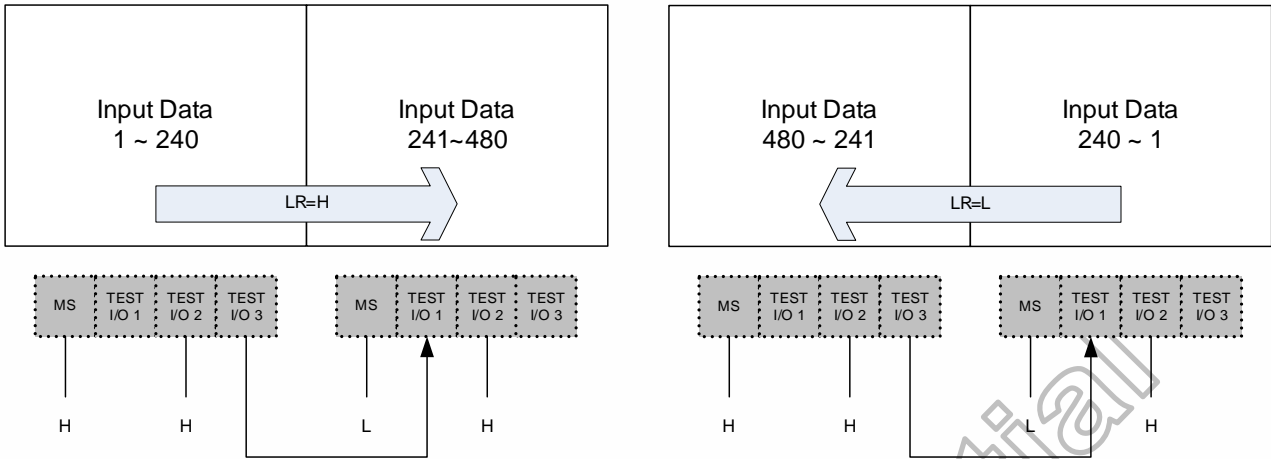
Input Data
1 ~ 240

Input Data
241~480

LR=H

Input Data
480 ~ 241

Input Data
240 ~ 1

LR=L

MS
TEST I/O 1
TEST I/O 2
TEST I/O 3

MS
TEST I/O 1
TEST I/O 2
TEST I/O 3

MS
TEST I/O 1
TEST I/O 2
TEST I/O 3

MS
TEST I/O 1
TEST I/O 2
TEST I/O 3

H H L H

H H L H

tial